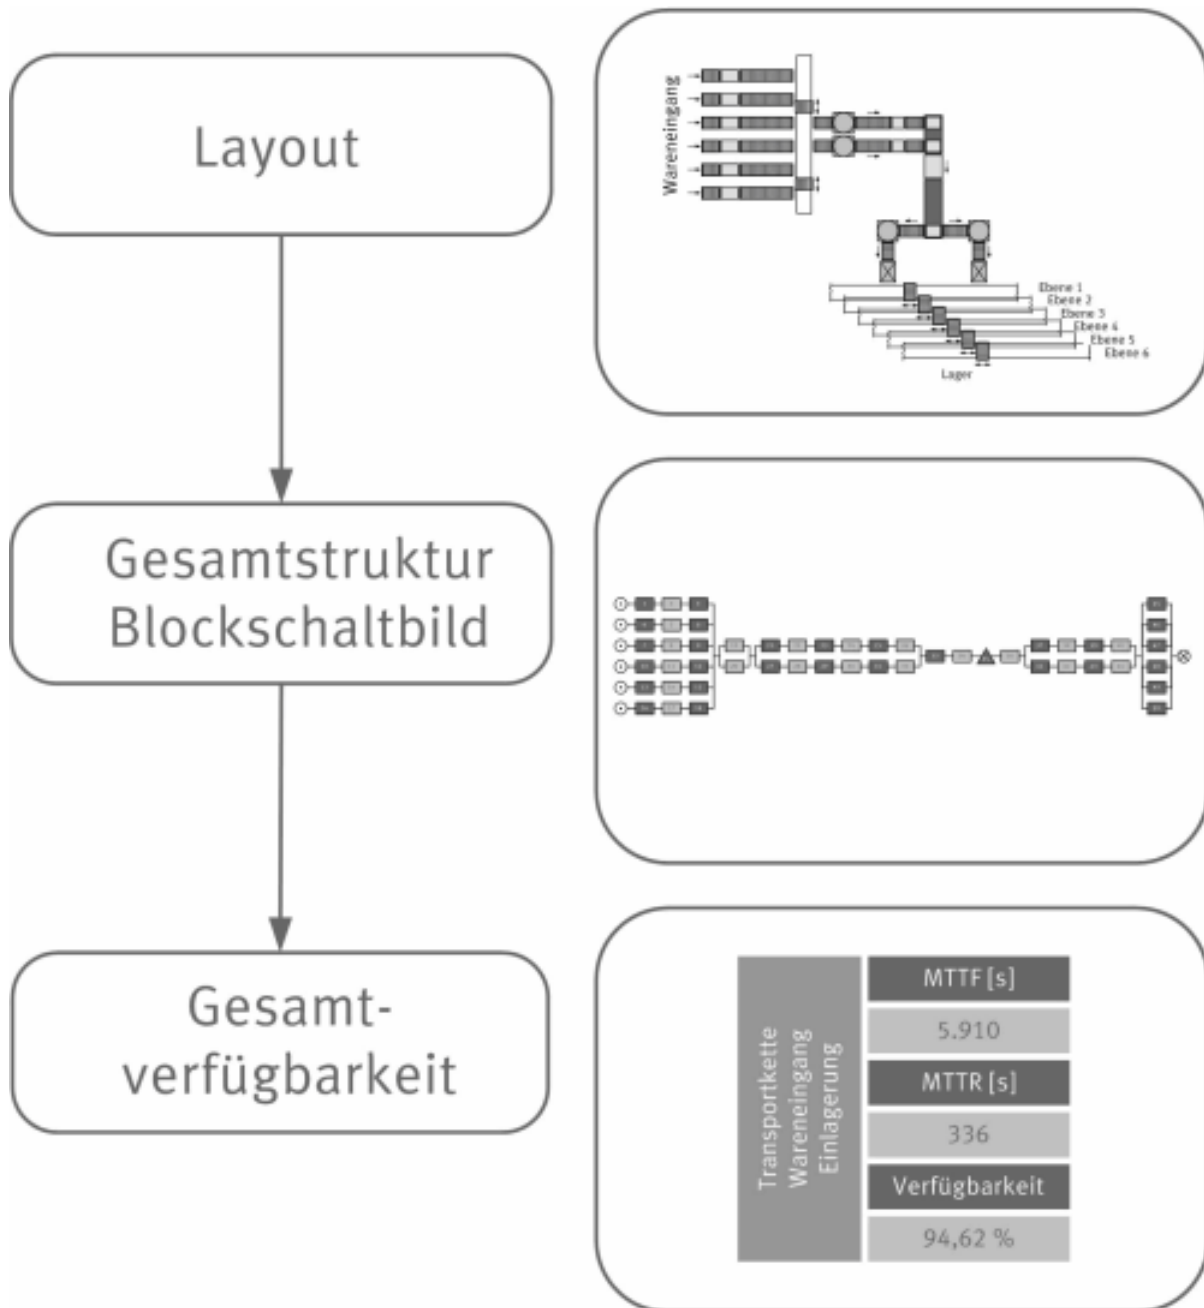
Layout

Wareneingang

Ebene 1
Ebene 2
Ebene 3
Ebene 4
Ebene 5
Ebene 6
Lager

Gesamtstruktur Blockschaltbild

Gesamtverfügbarkeit

Transportkette Wareneingang Einlagerung

MTTF [s]
5.910
MTTR [s]
336
Verfügbarkeit
94,62 %